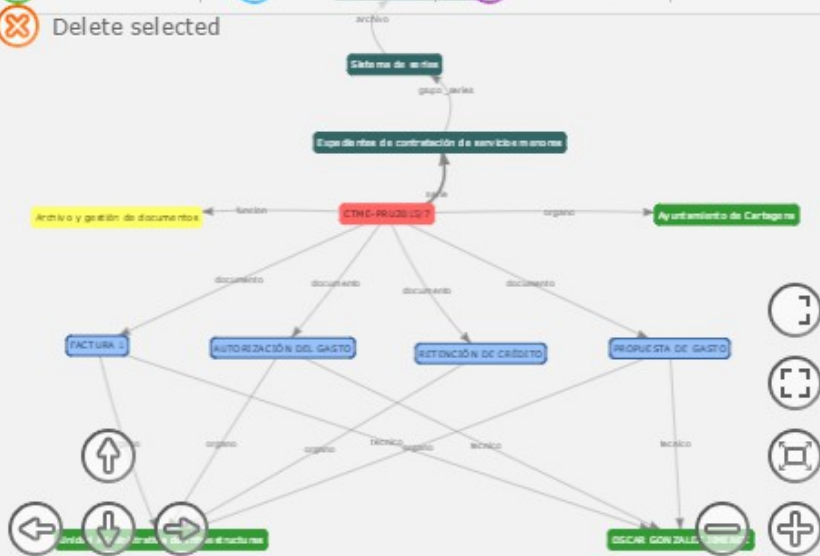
Delete selected

archivo

Sistema de series

grupo_series

Expedientes de contratación de servicios menores

serie

Archivo y gestión de documentos

funcion

CTMC-PRU2015/7

organo

Ayuntamiento de Cartagena

documento

documento

documento

documento

FACTURA 1

AUTORIZACIÓN DEL GASTO

RETENCIÓN DE CRÉDITO

PROPUESTA DE GASTO

organo

organo

tecnico

organo

tecnico

tecnico

Unidad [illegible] de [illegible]estructuras

OSCAR GONZALE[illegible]